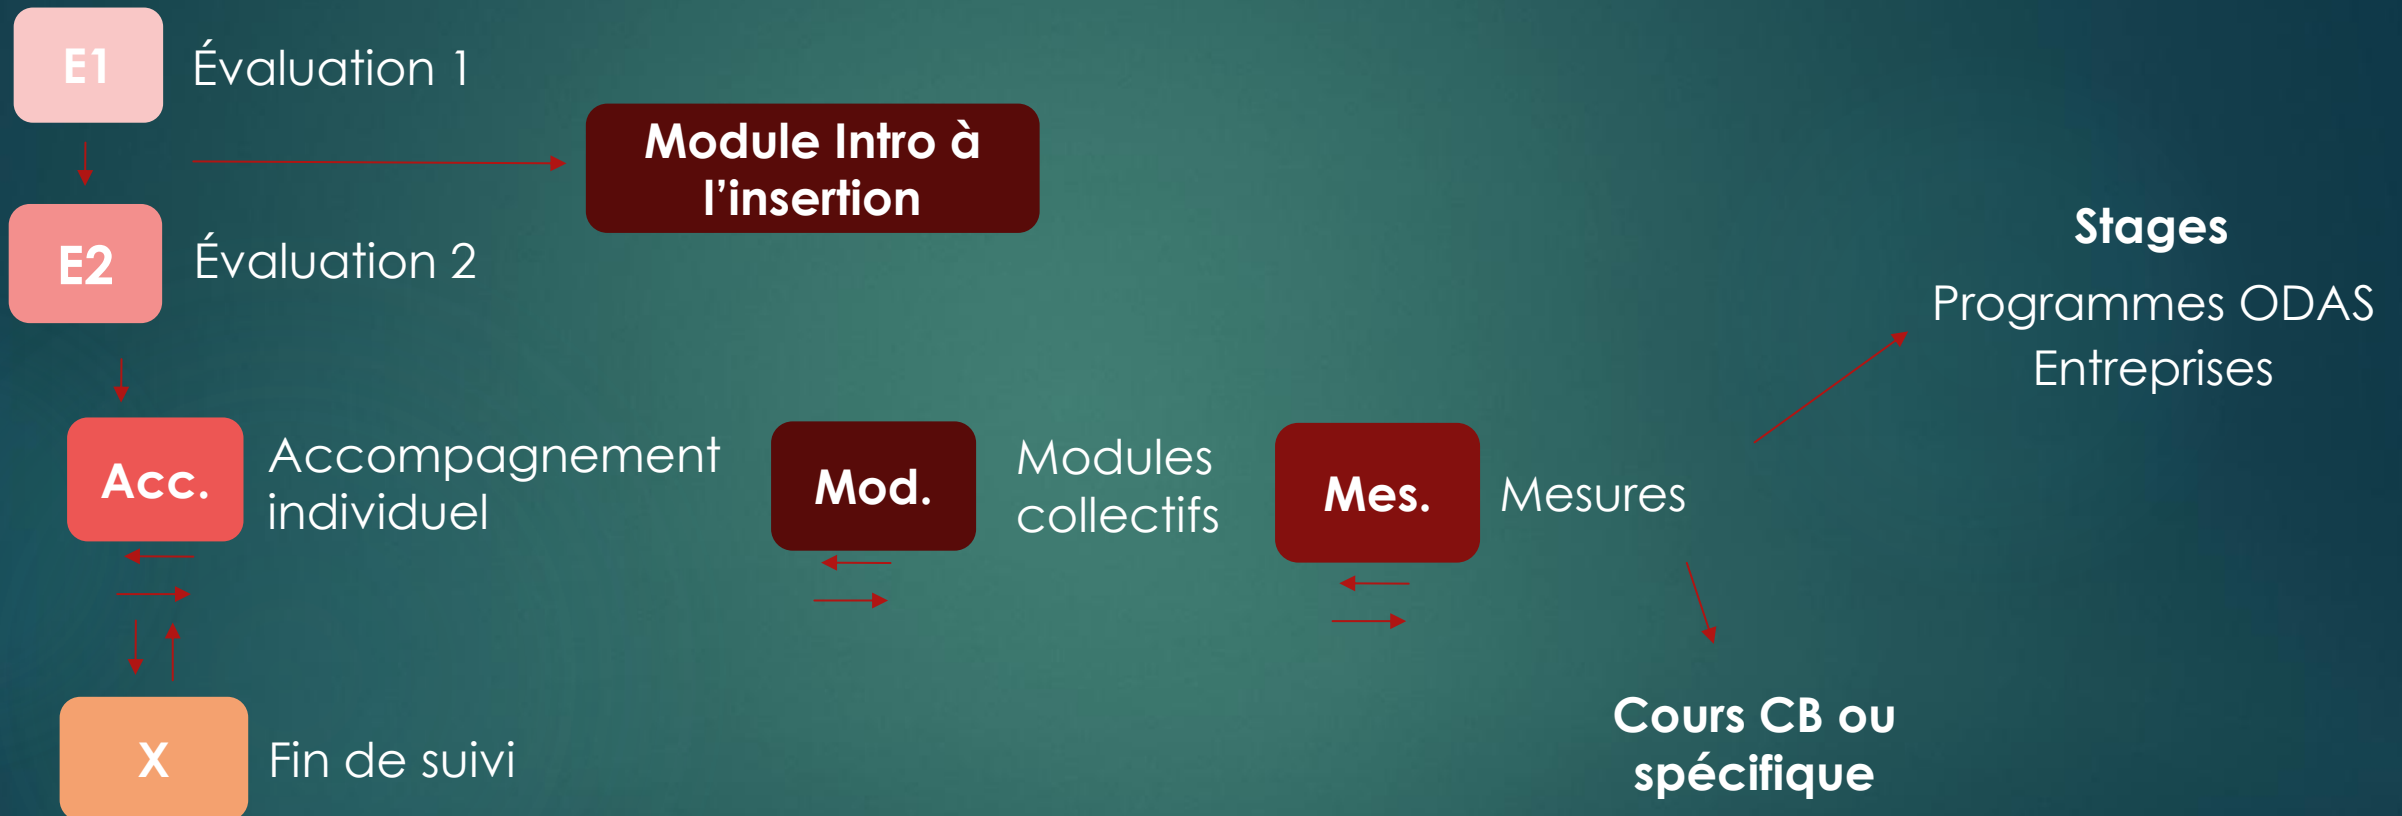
E1 Évaluation 1

Module Intro à l'insertion

E2 Évaluation 2

Stages

Programmes ODAS
Entreprises

Acc. Accompagnement individuel

Mod. Modules collectifs

Mes. Mesures

Cours CB ou spécifique

X Fin de suivi